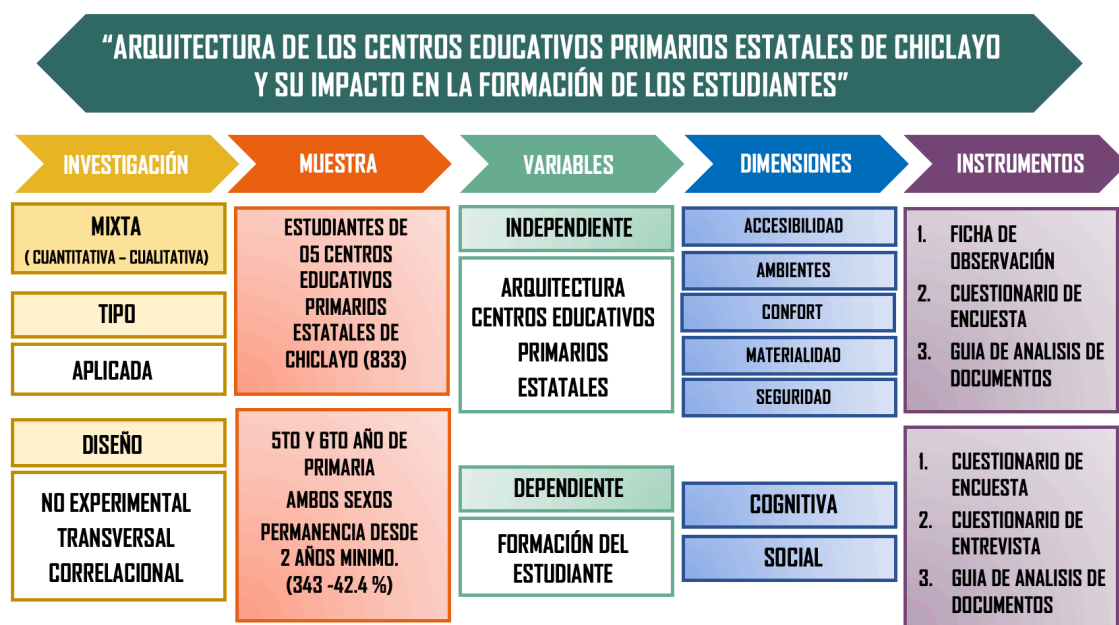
“ARQUITECTURA DE LOS CENTROS EDUCATIVOS PRIMARIOS ESTATALES DE CHICLAYO Y SU IMPACTO EN LA FORMACIÓN DE LOS ESTUDIANTES”

INVESTIGACIÓN

MIXTA
( CUANTITATIVA – CUALITATIVA)

TIPO

APLICADA

DISEÑO

NO EXPERIMENTAL
TRANSVERSAL
CORRELACIONAL

MUESTRA

ESTUDIANTES DE 05 CENTROS EDUCATIVOS PRIMARIOS ESTATALES DE CHICLAYO (833)

5TO Y 6TO AÑO DE PRIMARIA
AMBOS SEXOS
PERMANENCIA DESDE 2 AÑOS MINIMO. (343 -42.4 %)

VARIABLES

INDEPENDIENTE

ARQUITECTURA CENTROS EDUCATIVOS PRIMARIOS ESTATALES

DEPENDIENTE

FORMACIÓN DEL ESTUDIANTE

DIMENSIONES

ACCESIBILIDAD
AMBIENTES
CONFORT
MATERIALIDAD
SEGURIDAD

COGNITIVA
SOCIAL

INSTRUMENTOS

1. FICHA DE OBSERVACIÓN
2. CUESTIONARIO DE ENCUESTA
3. GUIA DE ANALISIS DE DOCUMENTOS

1. CUESTIONARIO DE ENCUESTA
2. CUESTIONARIO DE ENTREVISTA
3. GUIA DE ANALISIS DE DOCUMENTOS